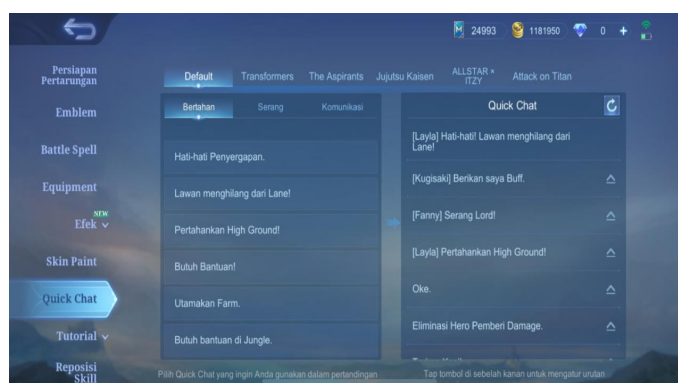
24993 1181950 0 +

Persiapan Pertarungan

Emblem

Battle Spell

Equipment

NEW
Efek

Skin Paint

Quick Chat

Tutorial

Reposisi Skill

Default Transformers The Aspirants Jujutsu Kaisen ALLSTAR × ITZY Attack on Titan

Bertahan Serang Komunikasi

Hati-hati Penyergapan.

Lawan menghilang dari Lane!

Pertahankan High Ground!

Butuh Bantuan!

Utamakan Farm.

Butuh bantuan di Jungle.

Quick Chat

[Layla] Hati-hati! Lawan menghilang dari Lane!

[Kugisaki] Berikan saya Buff.

[Fanny] Serang Lord!

[Layla] Pertahankan High Ground!

Oke.

Eliminasi Hero Pemberi Damage.

Pilih Quick Chat yang ingin Anda gunakan dalam pertandingan

Tap tombol di sebelah kanan untuk mengatur urutan